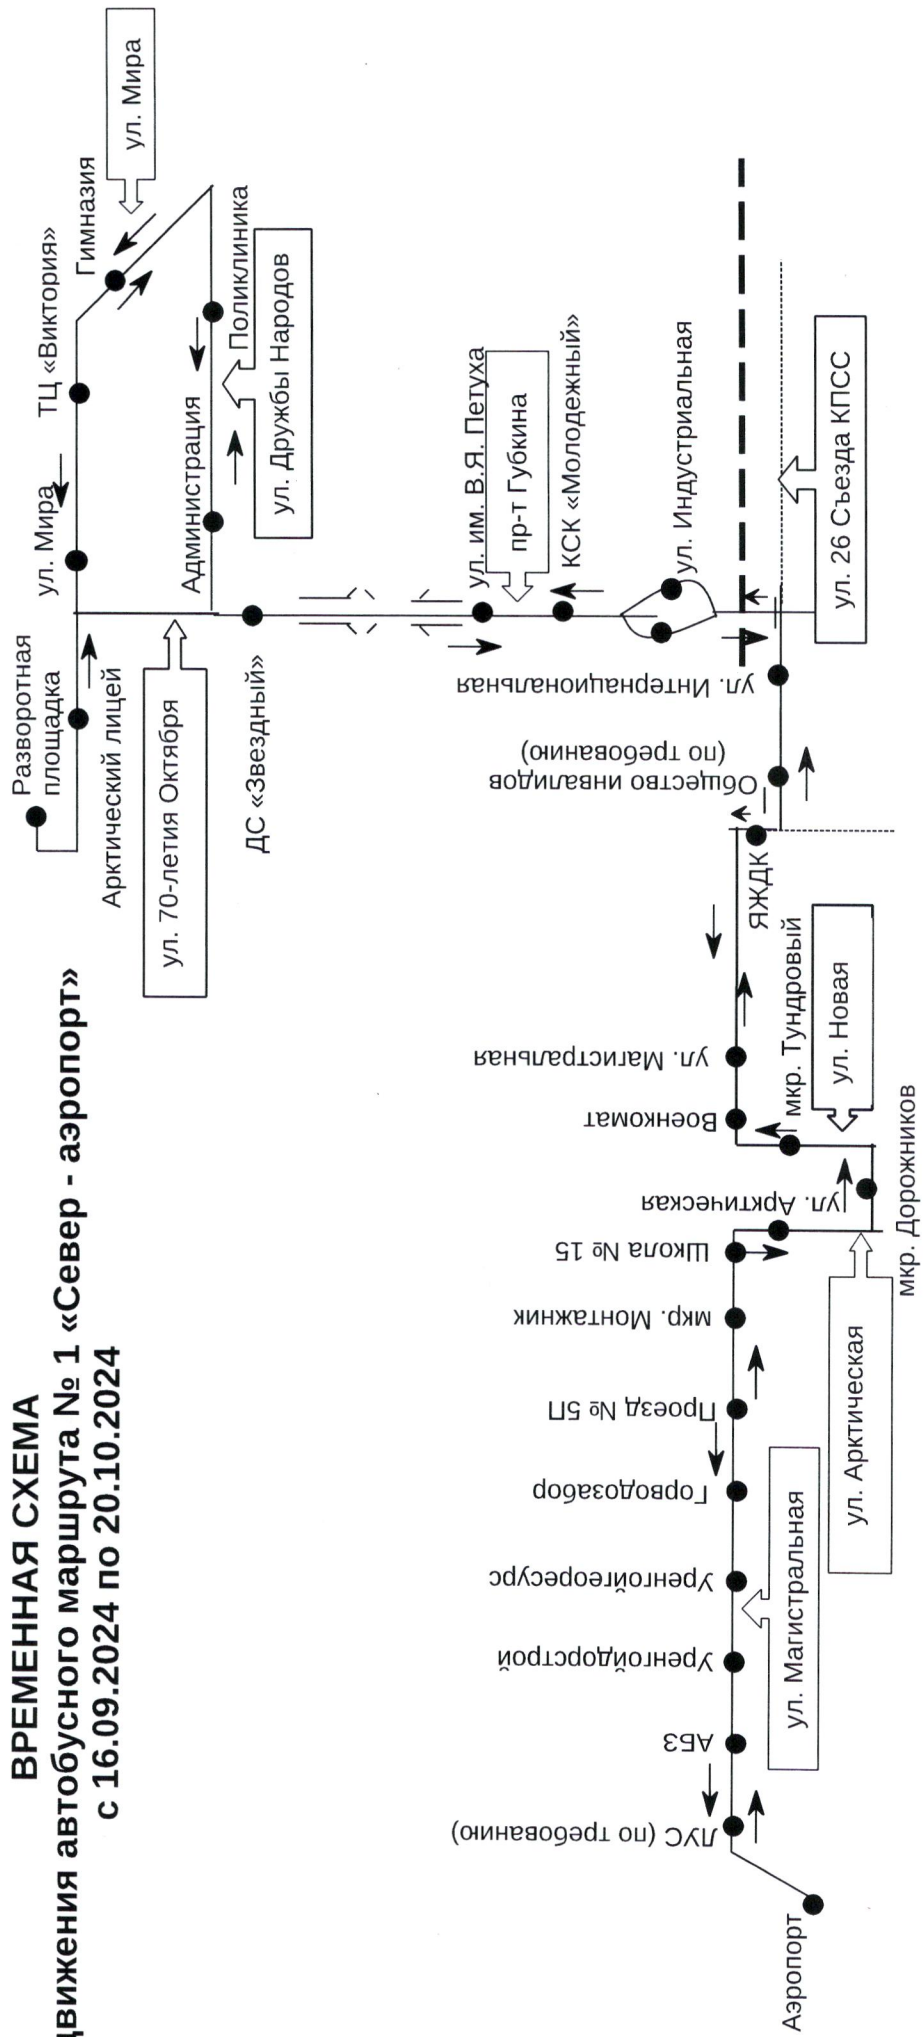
ВРЕМЕННАЯ СХЕМА
движения автобусного маршрута № 1 «Север - аэропорт»
с 16.09.2024 по 20.10.2024

Разворотная площадка
Арктический лицей
ул. 70-летия Октября
ул. Мира
ТЦ «Виктория»
Гимназия
ул. Мира
Поликлиника
Администрация
ул. Дружбы Народов
ДС «Звездный»
ул. им. В.Я. Петуха
пр-т Губкина
КСК «Молодежный»
ул. Индустриальная
ул. 26 Съезда КПСС
ул. Интернациональная
Общество инвалидов (по требованию)
ЯЖДК
ул. Магистральная
мкр. Тундровый
ул. Новая
Военкомат
ул. Арктическая
мкр. Дорожников
Школа № 15
мкр. Монтажник
Проезд № 5П
Горводозабор
Уренгойгеоресурс
Уренгойдорстрой
ул. Магистральная
ул. Арктическая
АБЗ
ЛУС (по требованию)
Аэропорт